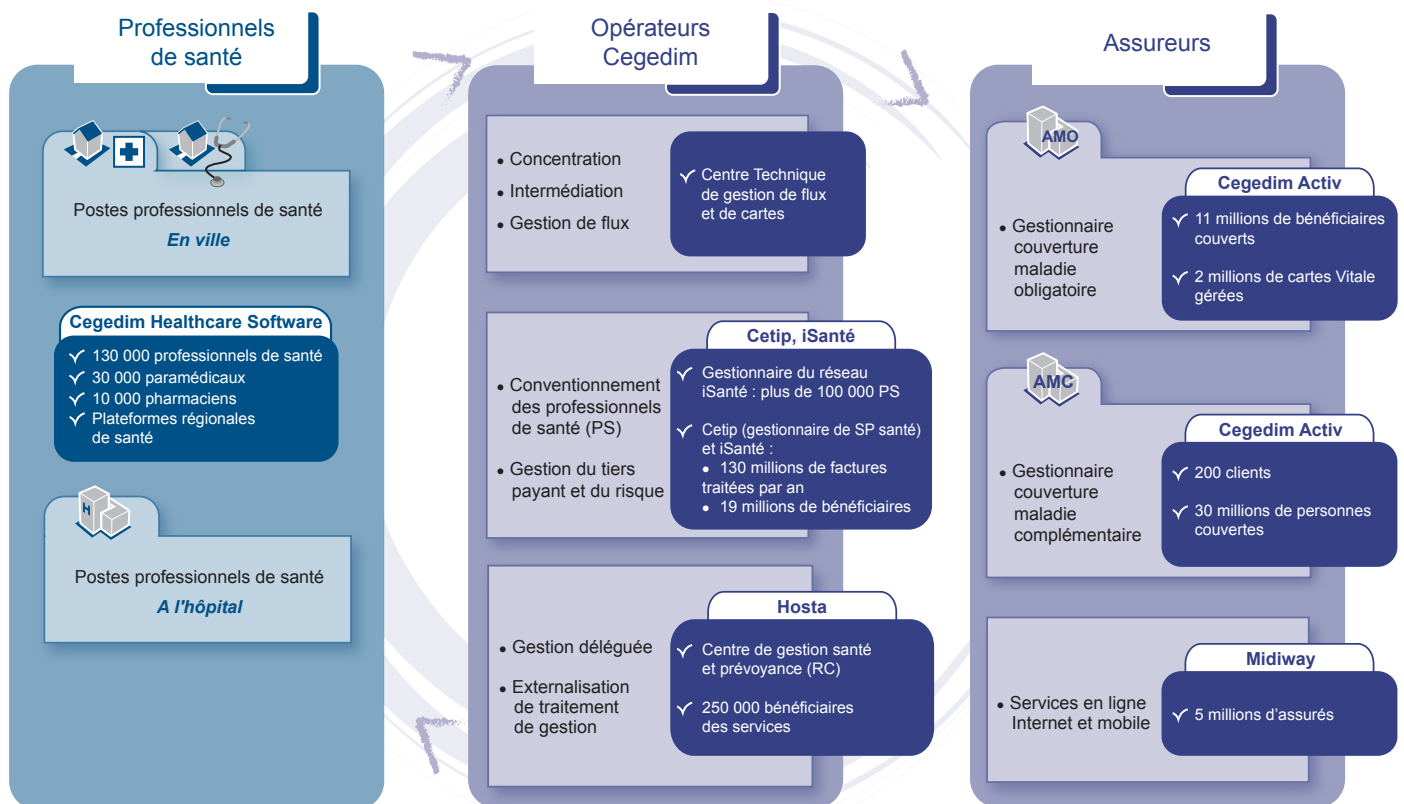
Professionnels de santé

Postes professionnels de santé
En ville

Cegedim Healthcare Software
✓ 130 000 professionnels de santé
✓ 30 000 paramédicaux
✓ 10 000 pharmaciens
✓ Plateformes régionales de santé

Postes professionnels de santé
A l'hôpital

Opérateurs Cegedim

• Concentration
• Intermédiation
• Gestion de flux

✓ Centre Technique de gestion de flux et de cartes

Cetip, iSanté

• Conventionnement des professionnels de santé (PS)
• Gestion du tiers payant et du risque

✓ Gestionnaire du réseau iSanté : plus de 100 000 PS
✓ Cetip (gestionnaire de SP santé) et iSanté :
• 130 millions de factures traitées par an
• 19 millions de bénéficiaires

Hosta

• Gestion déléguée
• Externalisation de traitement de gestion

✓ Centre de gestion santé et prévoyance (RC)
✓ 250 000 bénéficiaires des services

Assureurs

AMO

• Gestionnaire couverture maladie obligatoire

Cegedim Activ
✓ 11 millions de bénéficiaires couverts
✓ 2 millions de cartes Vitale gérées

AMC

• Gestionnaire couverture maladie complémentaire

Cegedim Activ
✓ 200 clients
✓ 30 millions de personnes couvertes

• Services en ligne Internet et mobile

Midiway
✓ 5 millions d'assurés